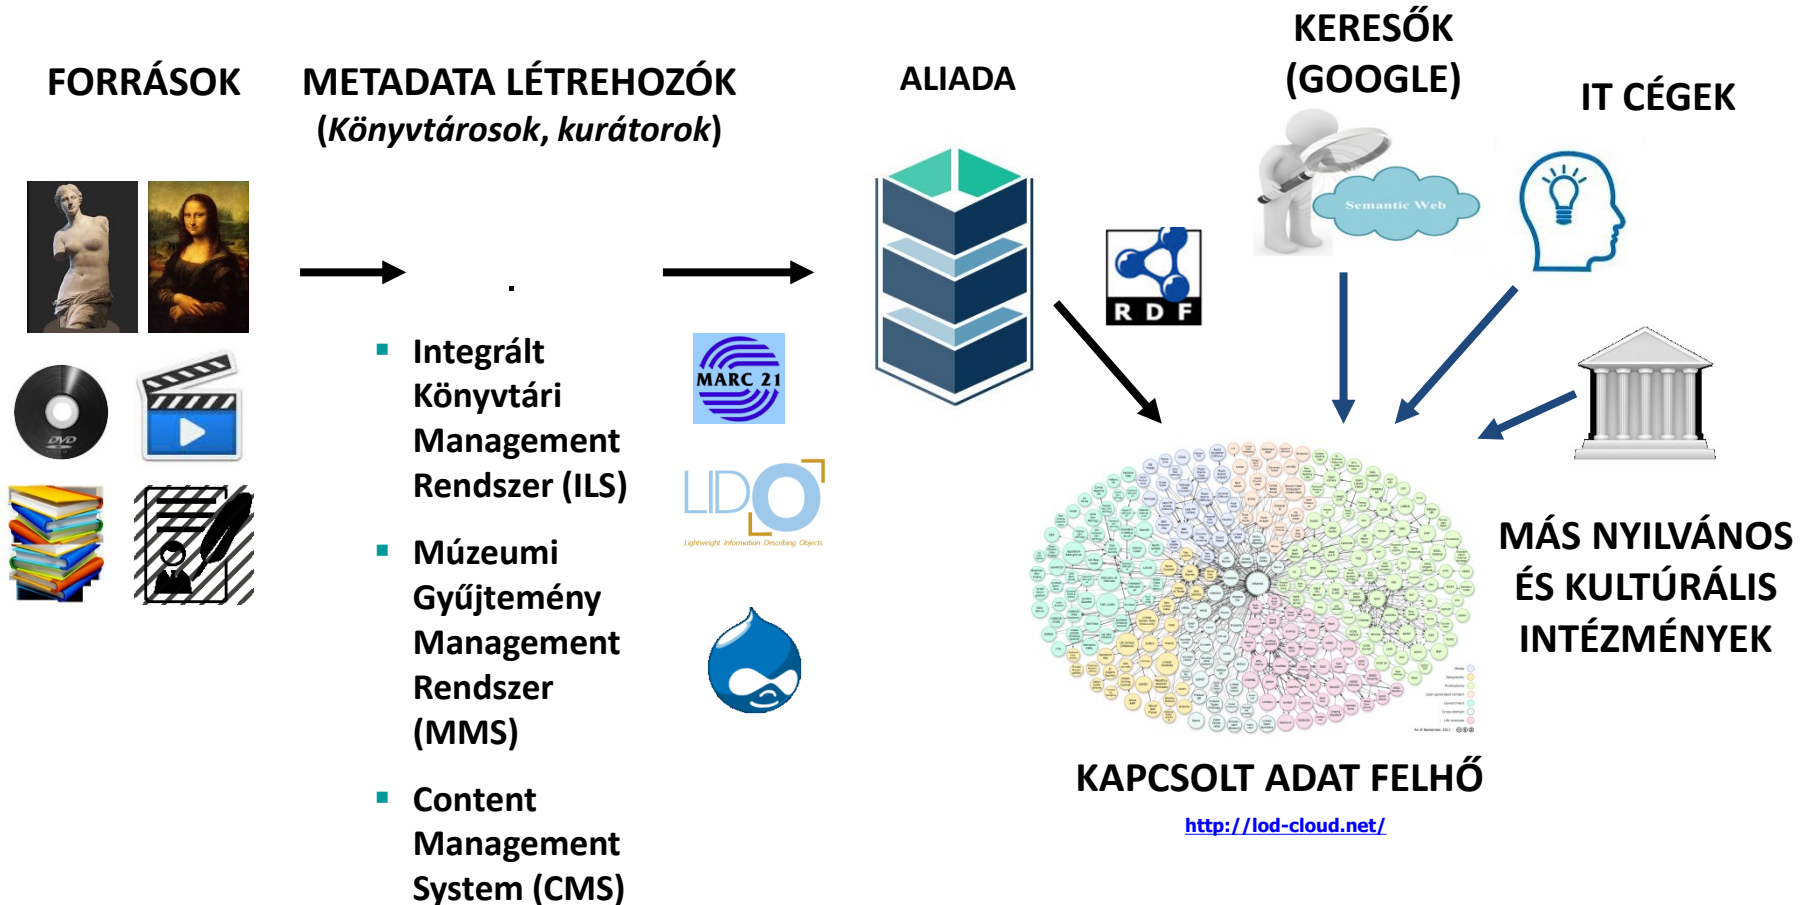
FORRÁSOK

METADATA LÉTREHOZÓK
(*Könyvtárosok*, *kurátorok*)

ALIADA

KERESŐK
(GOOGLE)

IT CÉGEK

Semantic Web

DVD

RDF

MARC 21

LIDO
Lightweight Information Describing Objects

- Integrált Könyvtári Management Rendszer (ILS)
- Múzeumi Gyűjtemény Management Rendszer (MMS)
- Content Management System (CMS)

MÁS NYILVÁNOS ÉS KULTÚRÁLIS INTÉZMÉNYEK

KAPCSOLT ADAT FELHŐ
http://lod-cloud.net/